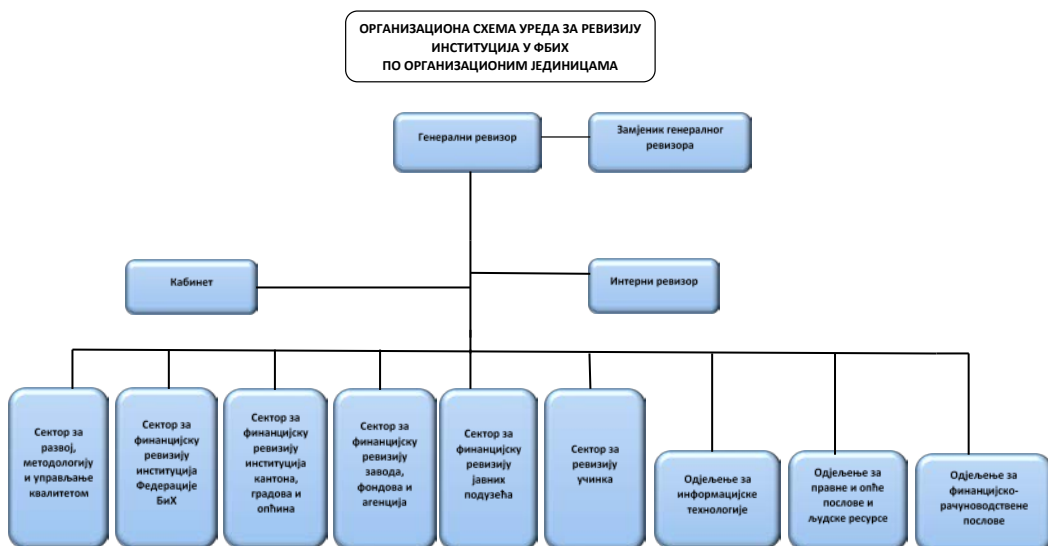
ОРГАНИЗАЦИОНА СХЕМА УРЕДА ЗА РЕВИЗИЈУ ИНСТИТУЦИЈА У ФБИХ ПО ОРГАНИЗАЦИОНИМ ЈЕДИНИЦАМА

Генерални ревизор

Замјеник генералног ревизора

Кабинет

Интерни ревизор

Sector за развој, методологију и управљање квалитетом

Sектор за финанцијску ревизију институција Федерације БиХ

Sектор за финанцијску ревизију институција кантона, градова и опћина

Sектор за финанцијску ревизију завода, фондова и агенција

Sектор за финанцијску ревизију јавних подузећа

Sектор за ревизију учинка

Одјељење за информацијске технологије

Одјељење за правне и опће послове и људске ресурсе

Одјељење за финанцијско-рачуноводствене послове